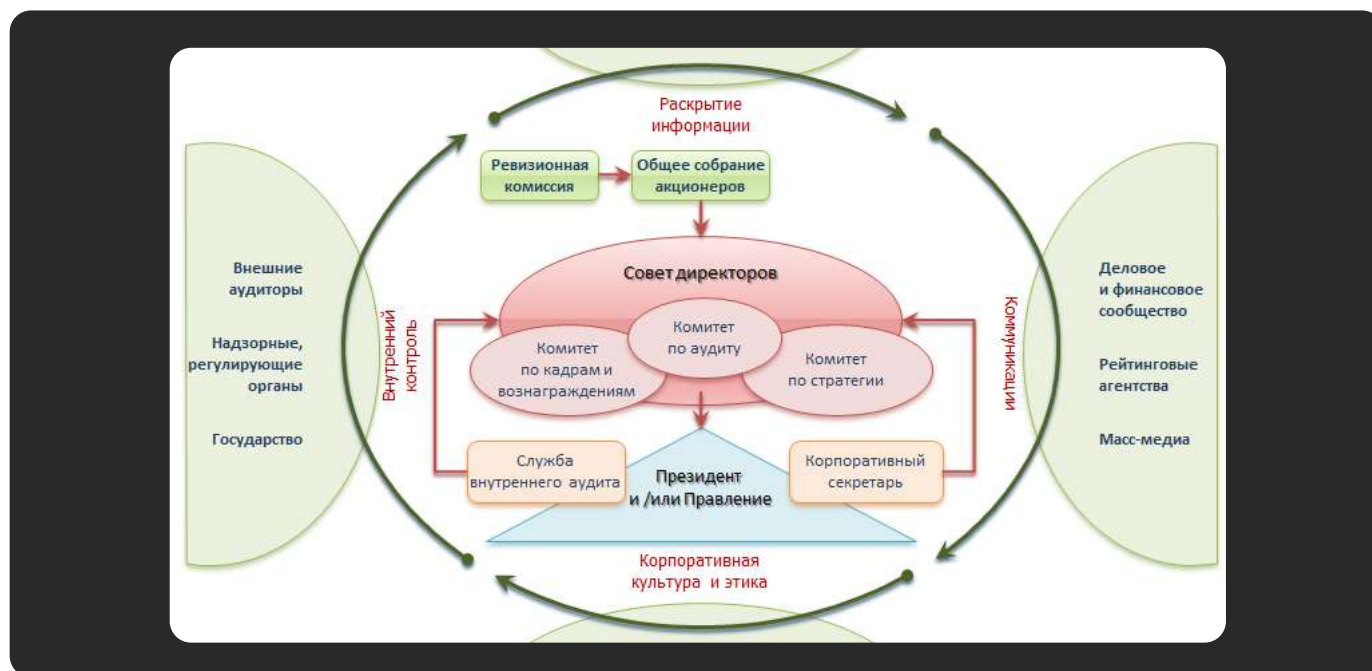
Раскрытие информации

Ревизионная комиссия

Общее собрание акционеров

Внешние аудиторы

Надзорные, регулирующие органы

Государство

Внутренний контроль

Совет директоров

Комитет по кадрам и вознаграждениям

Комитет по аудиту

Комитет по стратегии

Коммуникации

Деловое и финансовое сообщество

Рейтинговые агентства

Масс-медиа

Служба внутреннего аудита

Президент и /или Правление

Корпоративный секретарь

Корпоративная культура и этика